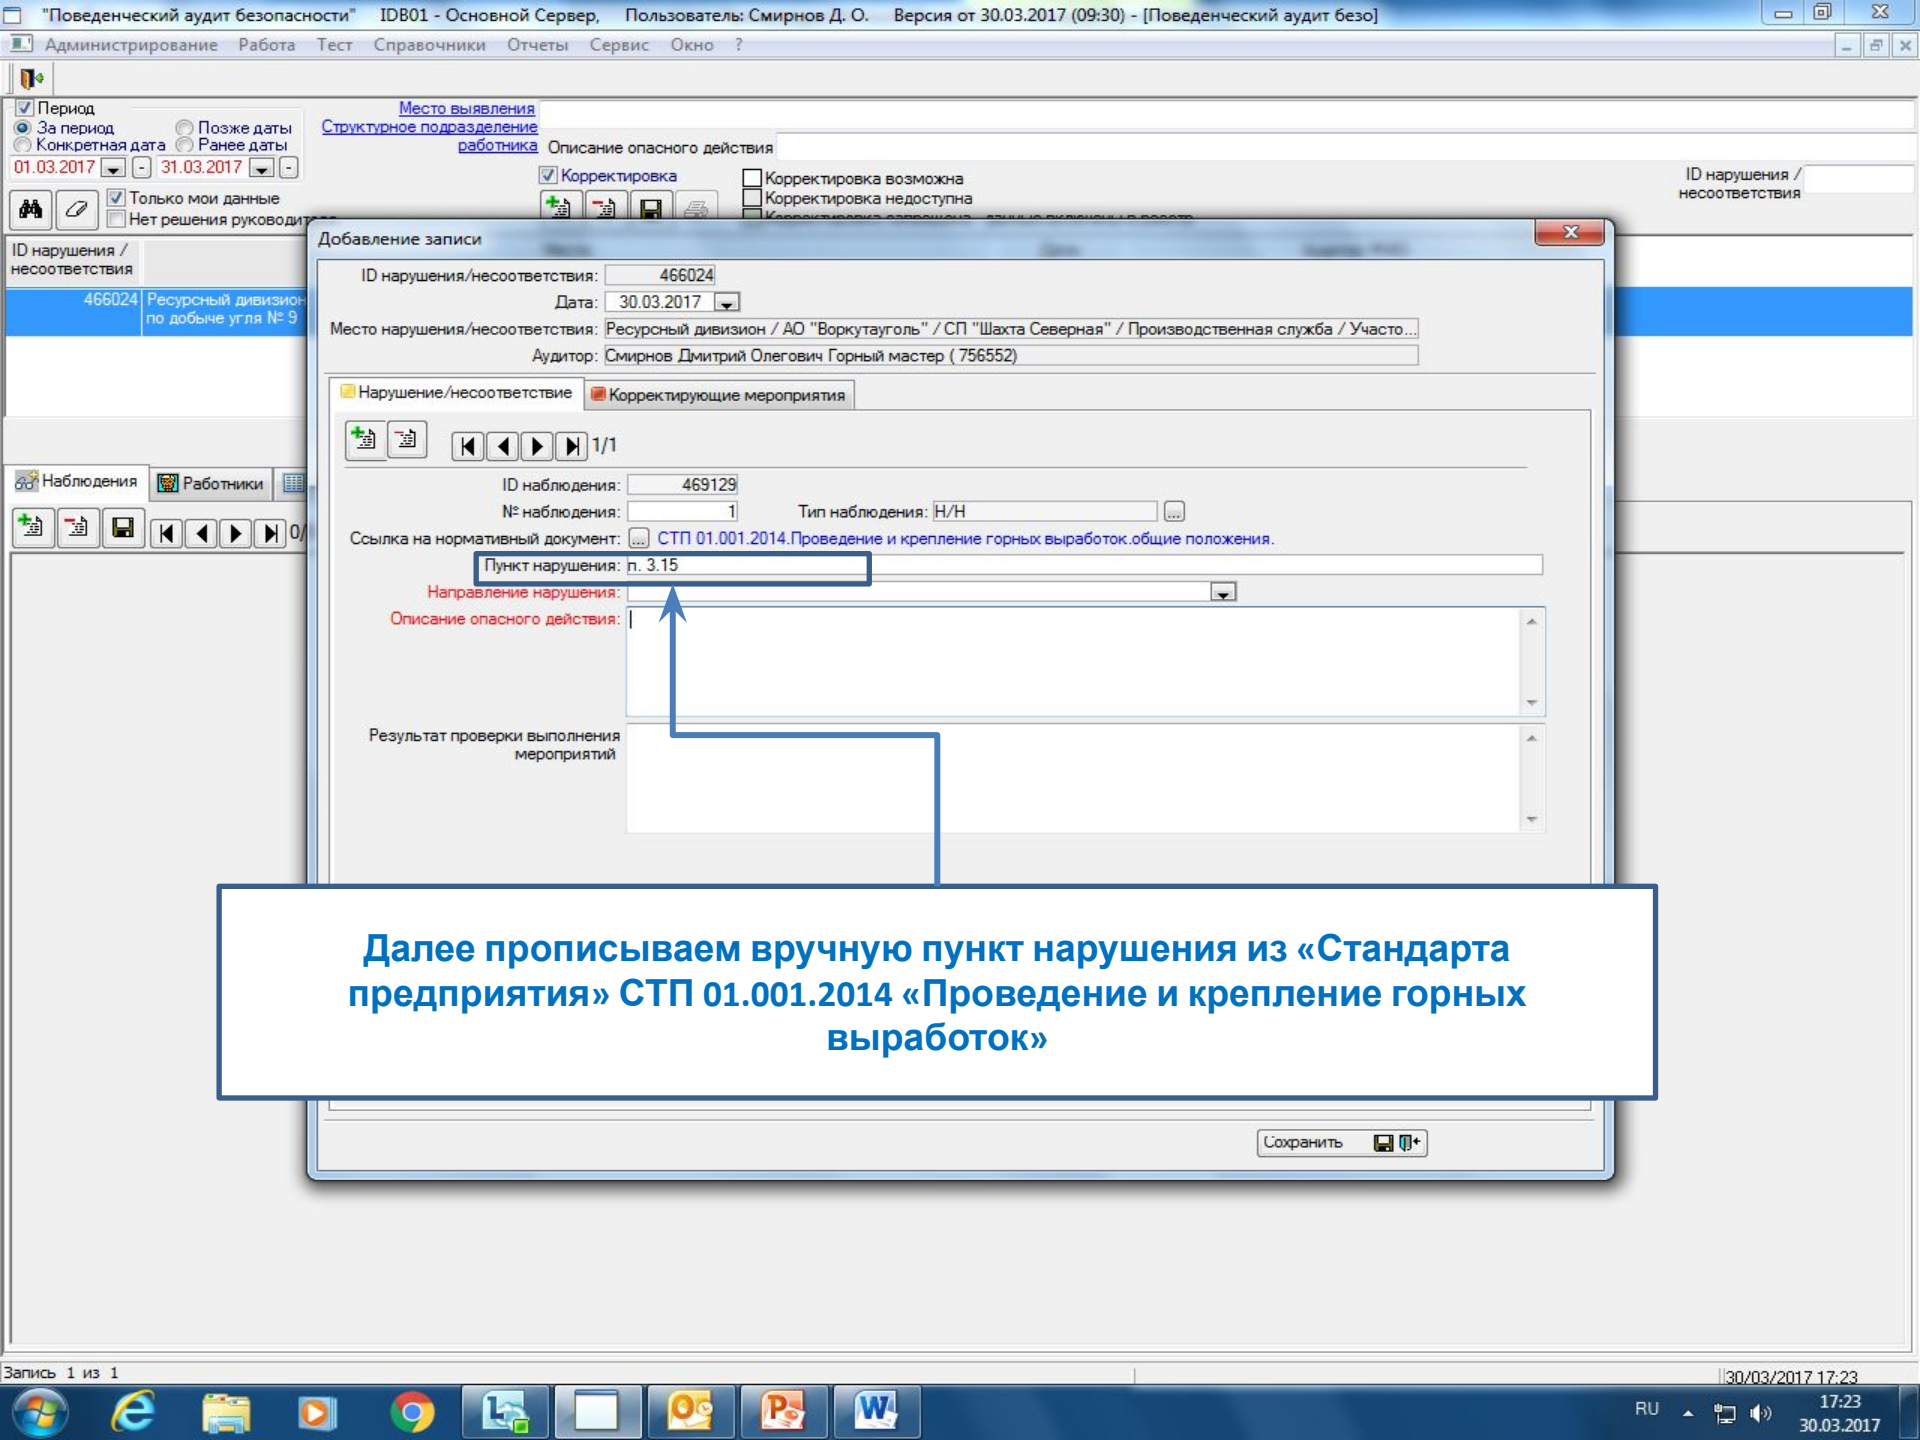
"Поведенческий аудит безопасности" IDB01 - Основной Сервер, Пользователь: Смирнов Д. О. Версия от 30.03.2017 (09:30) - [Поведенческий аудит безо]

Администрирование Работа Тест Справочники Отчеты Сервис Окно ?

Период
За период
Позже даты
Конкретная дата
Ранее даты
01.03.2017 - 31.03.2017
Только мои данные
Нет решения руководи

Место выявления
Структурное подразделение работника
Описание опасного действия
Корректировка
Корректировка возможна
Корректировка недоступна
ID нарушения / несоответствия

ID нарушения / несоответствия
466024 Ресурсный дивизион по добыче угля № 9

Наблюдения Работники
0/

Добавление записи
ID нарушения/несоответствия: 466024
Дата: 30.03.2017
Место нарушения/несоответствия: Ресурсный дивизион / АО "Воркутауголь" / СП "Шахта Северная" / Производственная служба / Участо...
Аудитор: Смирнов Дмитрий Олегович Горный мастер ( 756552)

Нарушение/несоответствие
Корректирующие мероприятия

1/1
ID наблюдения: 469129
№ наблюдения: 1
Тип наблюдения: Н/Н
Ссылка на нормативный документ: СТП 01.001.2014.Проведение и крепление горных выработок.общие положения.
Пункт нарушения: п. 3.15
Направление нарушения:
Описание опасного действия:
Результат проверки выполнения мероприятий

Далее прописываем вручную пункт нарушения из «Стандарта предприятия» СТП 01.001.2014 «Проведение и крепление горных выработок»

Сохранить

Запись 1 из 1
30/03/2017 17:23
RU
17:23
30.03.2017